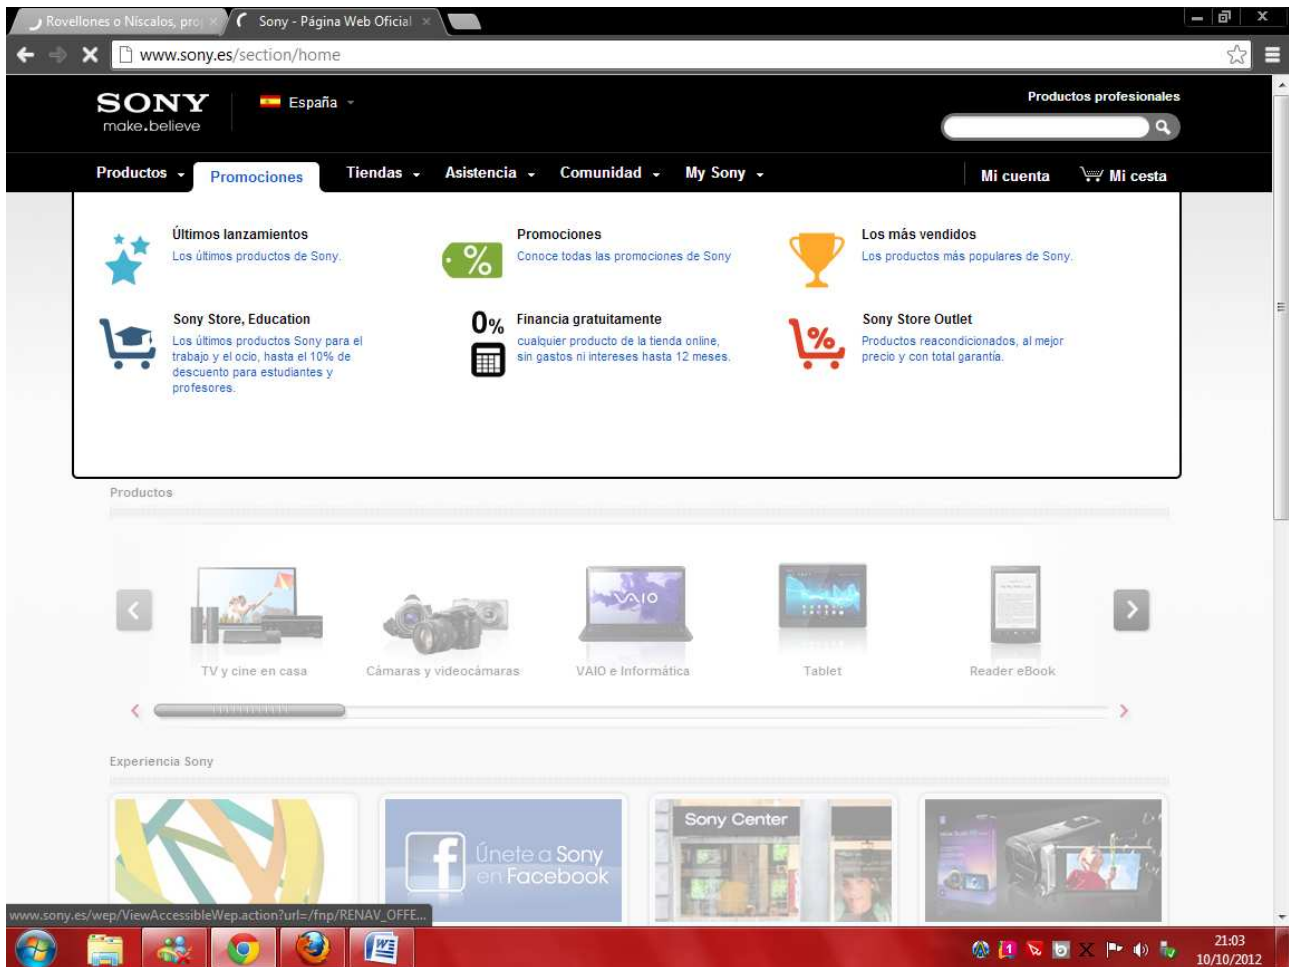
Rovellones o Níscalos, pro
Sony - Página Web Oficial
www.sony.es/section/home

SONY
make.believe
España
Productos profesionales

Productos
Promociones
Tiendas
Asistencia
Comunidad
My Sony
Mi cuenta
Mi cesta

Últimos lanzamientos
Los últimos productos de Sony.

Promociones
Conoce todas las promociones de Sony

Los más vendidos
Los productos más populares de Sony.

Sony Store, Education
Los últimos productos Sony para el trabajo y el ocio, hasta el 10% de descuento para estudiantes y profesores.

0%
Financia gratuitamente
cualquier producto de la tienda online, sin gastos ni intereses hasta 12 meses.

Sony Store Outlet
Productos reacondicionados, al mejor precio y con total garantía.

Productos
TV y cine en casa
Cámaras y videocámaras
VAIO e Informática
Tablet
Reader eBook

Experiencia Sony
Únete a Sony en Facebook
Sony Center

www.sony.es/wep/ViewAccessibleWep.action?url=/fnp/RENAV_OFFE...
21:03
10/10/2012